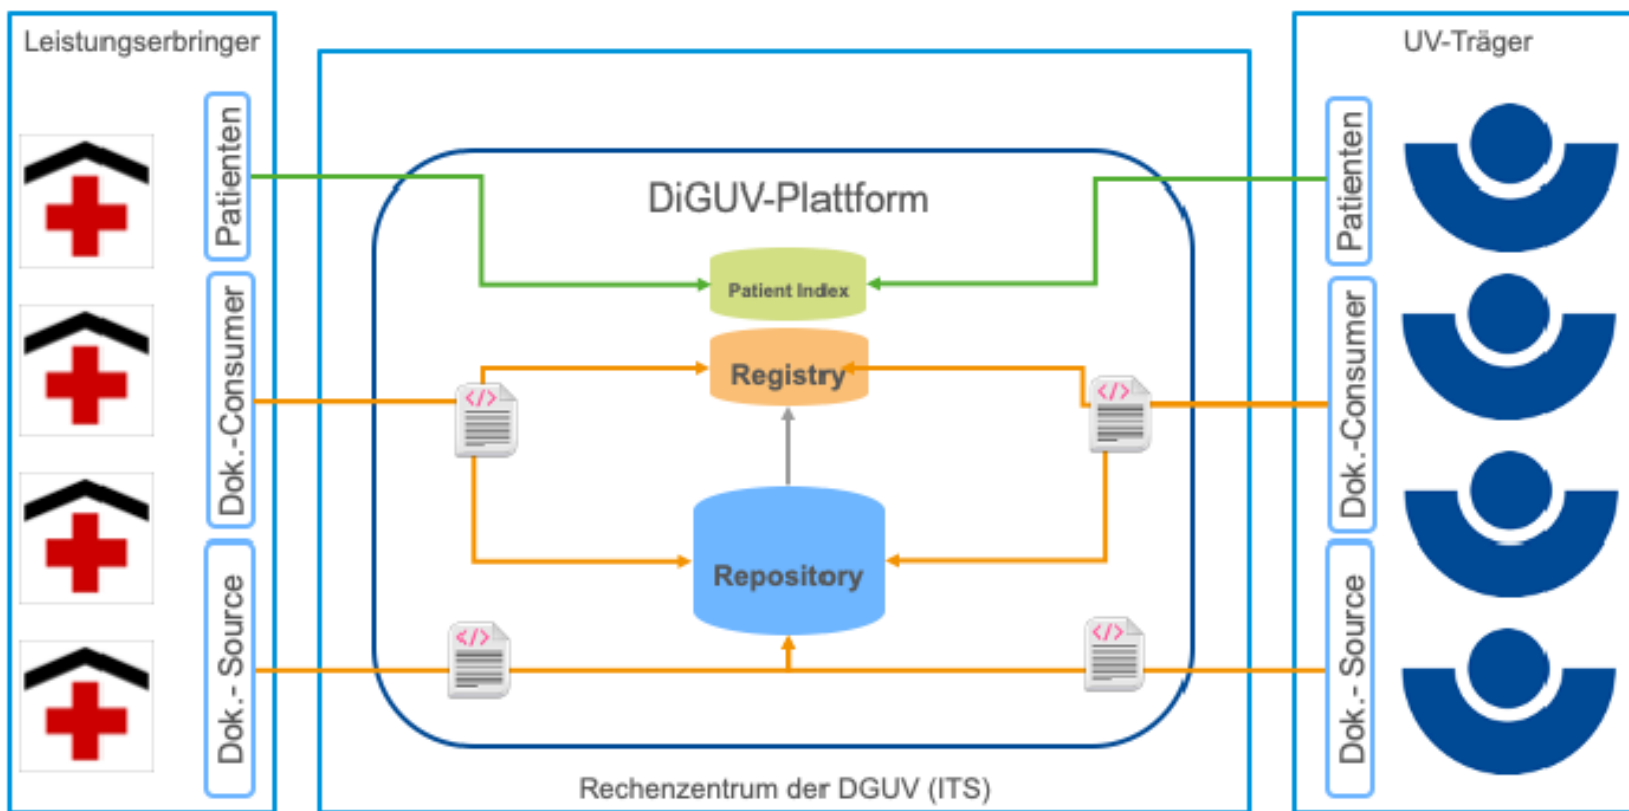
Leistungserbringer

Patienten

Dok.-Consumer

Dok.- Source

DiGUV-Plattform

Patient Index

Registry

</>

</>

Repository

</>

</>

Rechenzentrum der DGUV (ITS)

UV-Träger

Patienten

Dok.-Consumer

Dok.- Source